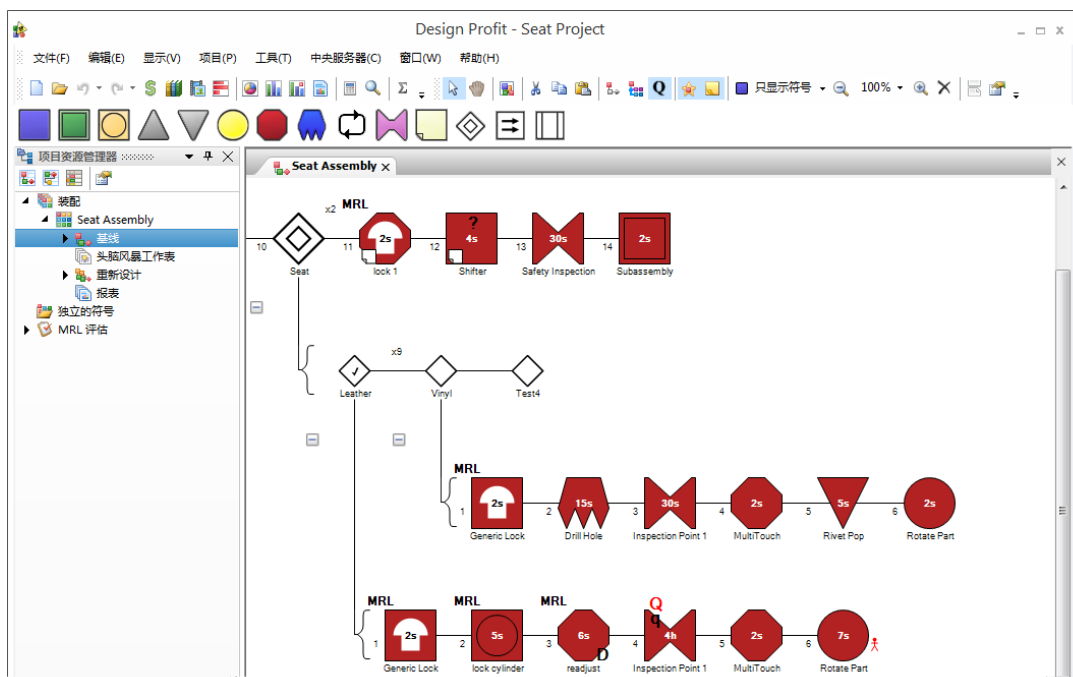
Design Profit - Seat Project

文件(F) 编辑(E) 显示(V) 项目(P) 工具(T) 中央服务器(C) 窗口(W) 帮助(H)

只显示符号 100%

项目资源管理器

装配
Seat Assembly
基线
头脑风暴工作表
重新设计
报表
独立的符号
MRL 评估

Seat Assembly

x2 MRL
10 Seat 11 2s lock 1 12 ? 4s Shifter 13 30s Safety Inspection 14 2s Subassembly

x9
Leather Vinyl Test4

MRL
1 2s Generic Lock 2 15s Drill Hole 3 30s Inspection Point 1 4 2s MultiTouch 5 5s Rivet Pop 6 2s Rotate Part

MRL MRL MRL Q q
1 2s Generic Lock 2 5s lock cylinder 3 6s D readjust 4 4h Inspection Point 1 5 2s MultiTouch 6 7s Rotate Part